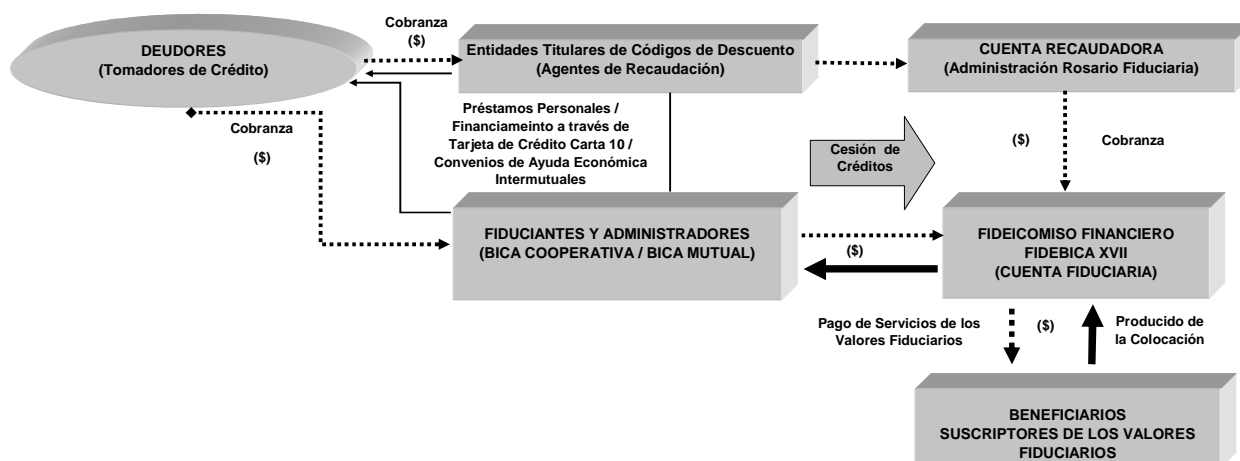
DEUDORES
(Tomadores de Crédito)

Cobranza
($)

Entidades Titulares de Códigos de Descuento
(Agentes de Recaudación)

CUENTA RECAUDADORA
(Administración Rosario Fiduciaria)

Préstamos Personales / Financiameinto a través de Tarjeta de Crédito Carta 10 / Convenios de Ayuda Económica Intermutuales

Cobranza

($)

Cesión de Créditos

($)

Cobranza

FIDUCIANTES Y ADMINISTRADORES
(BICA COOPERATIVA / BICA MUTUAL)

($)

FIDEICOMISO FINANCIERO
FIDEBICA XVII
(CUENTA FIDUCIARIA)

Pago de Servicios de los Valores Fiduciarios

($)

Producido de la Colocación

BENEFICIARIOS
SUSCRIPTORES DE LOS VALORES FIDUCIARIOS